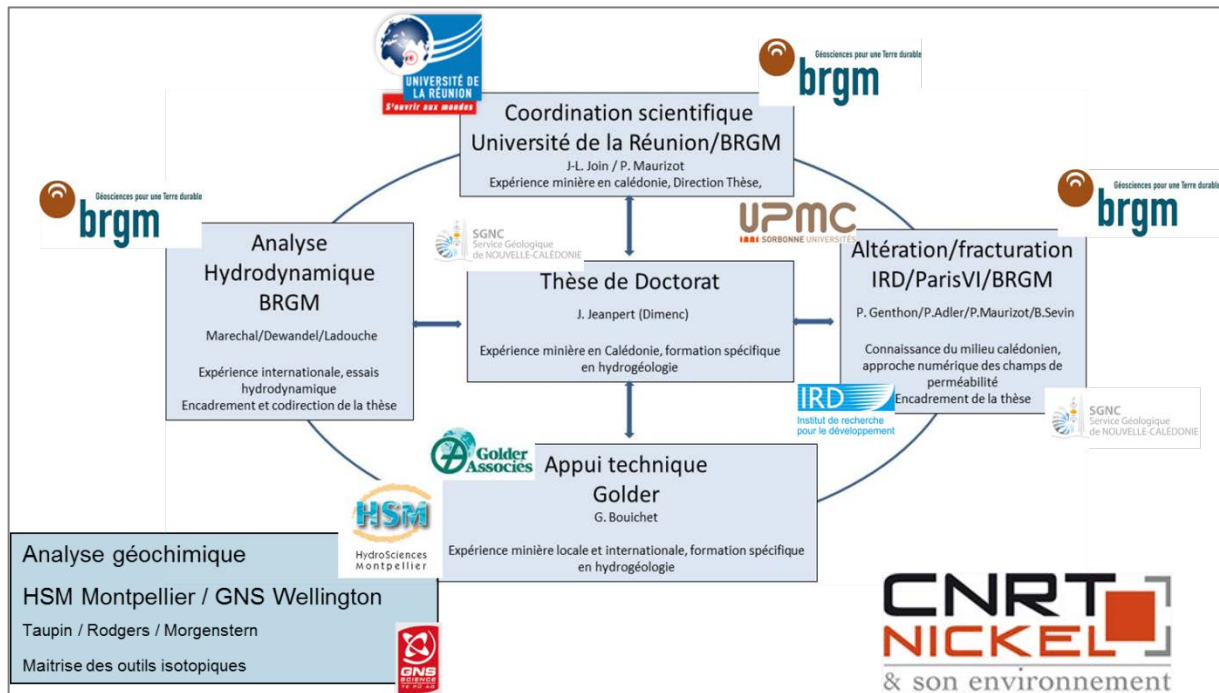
UNIVERSITÉ DE LA RÉUNION
S'ouvrir aux mondes

Géosciences pour une Terre durable
brgm

Coordination scientifique
Université de la Réunion/BRGM
J-L. Join / P. Maurizot
Expérience minière en calédonie, Direction Thèse,

Géosciences pour une Terre durable
brgm

Géosciences pour une Terre durable
brgm

UPMC
SORBONNE UNIVERSITÉS

Analyse Hydrodynamique BRGM
Marechal/Dewandel/Ladouche

Expérience internationale, essais hydrodynamique
Encadrement et codirection de la thèse

SGNC
Service Géologique de NOUVELLE-CALÉDONIE

Thèse de Doctorat
J. Jeanpert (Dimenc)

Expérience minière en Calédonie, formation spécifique en hydrogéologie

Altération/fracturation
IRD/ParisVI/BRGM
P. Genthon/P.Adler/P.Maurizot/B.Sevin

Connaissance du milieu calédonien, approche numérique des champs de perméabilité
Encadrement de la thèse

IRD
Institut de recherche pour le développement

SGNC
Service Géologique de NOUVELLE-CALÉDONIE

Golder Associates

Appui technique
Golder
G. Bouichet

Expérience minière locale et internationale, formation spécifique en hydrogéologie

HSM
HydroSciences Montpellier

Analyse géochimique
HSM Montpellier / GNS Wellington
Taupin / Rodgers / Morgenstern
Maitrise des outils isotopiques

GNS SCIENCE
TE PŪ AO

CNRT
NICKEL
& son environnement